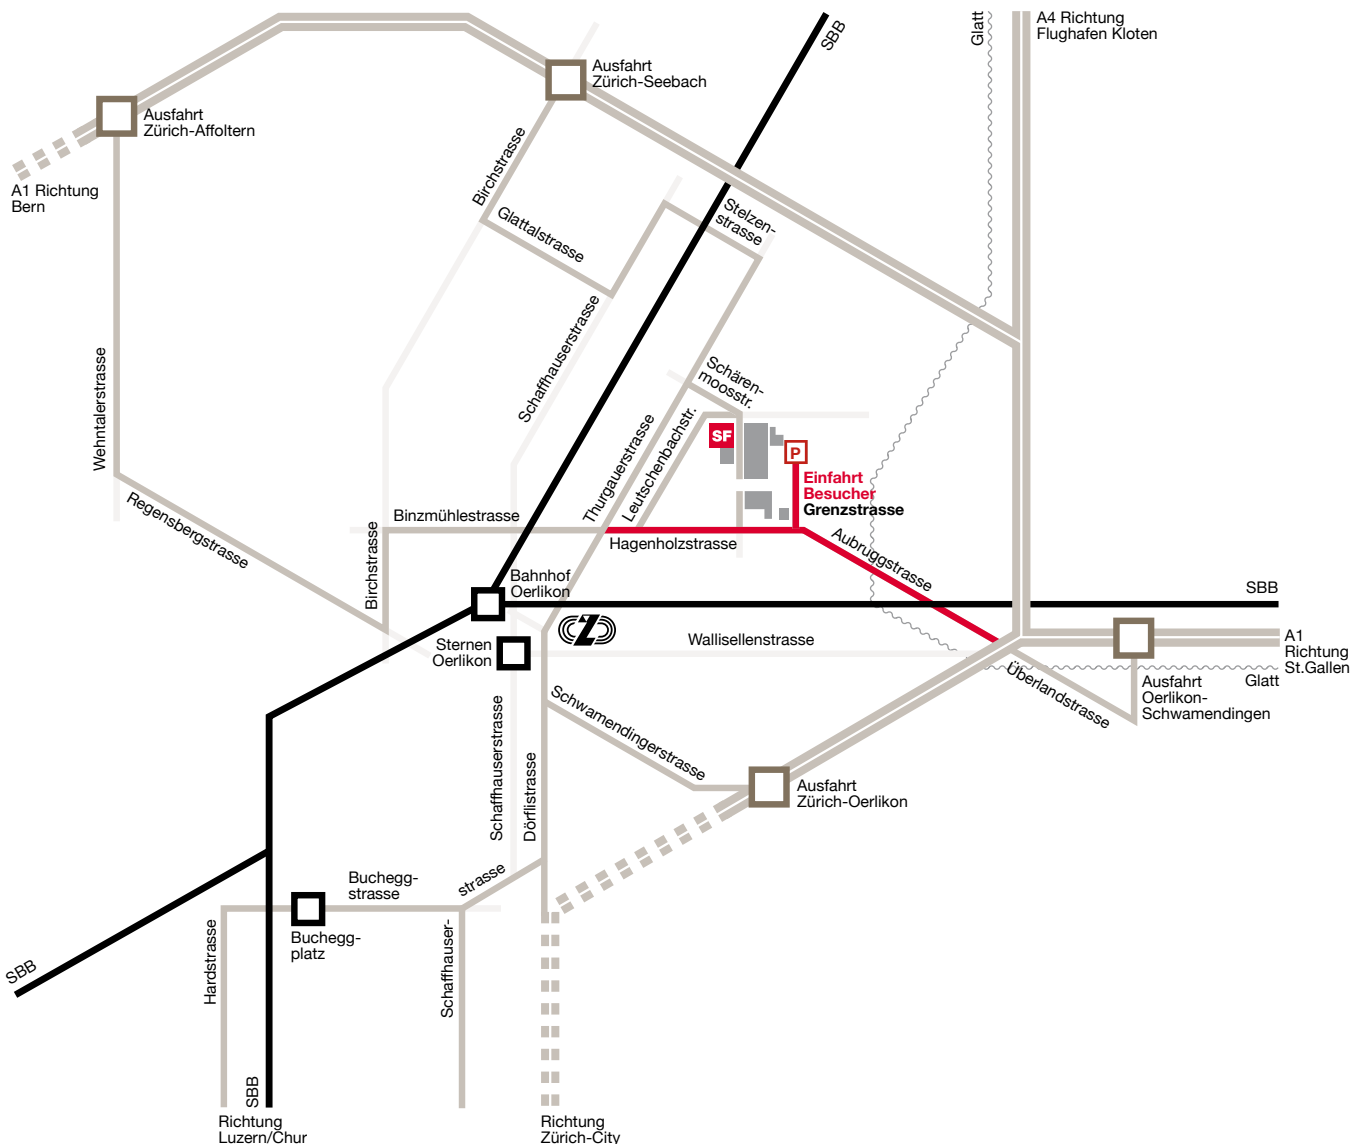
SBB

Glatt

A4 Richtung Flughafen Kloten

Ausfahrt Zürich-Seebach

Ausfahrt Zürich-Affoltern

A1 Richtung Bern

Birchstrasse

Glattalstrasse

Stelzenstrasse

Schaffhauserstrasse

Wehntalerstrasse

Schärenmoosstr.

Thurgauerstrasse

Leutschenbachstr.

SF

P

Einfahrt Besucher

Grenzstrasse

Regensbergstrasse

Binzmühlestrasse

Birchstrasse

Hagenholzstrasse

Aubruggstrasse

Bahnhof Oerlikon

SBB

Sternen Oerlikon

Wallisellenstrasse

A1 Richtung St.Gallen

Glatt

Überlandstrasse

Ausfahrt Oerlikon-Schwamendingen

Schwamendingerstrasse

Schaffhauserstrasse

Dörflistrasse

Ausfahrt Zürich-Oerlikon

Bucheggstrasse

strasse

SBB

Bucheggplatz

Hardstrasse

Schaffhauser-

SBB

Richtung Luzern/Chur

Richtung Zürich-City